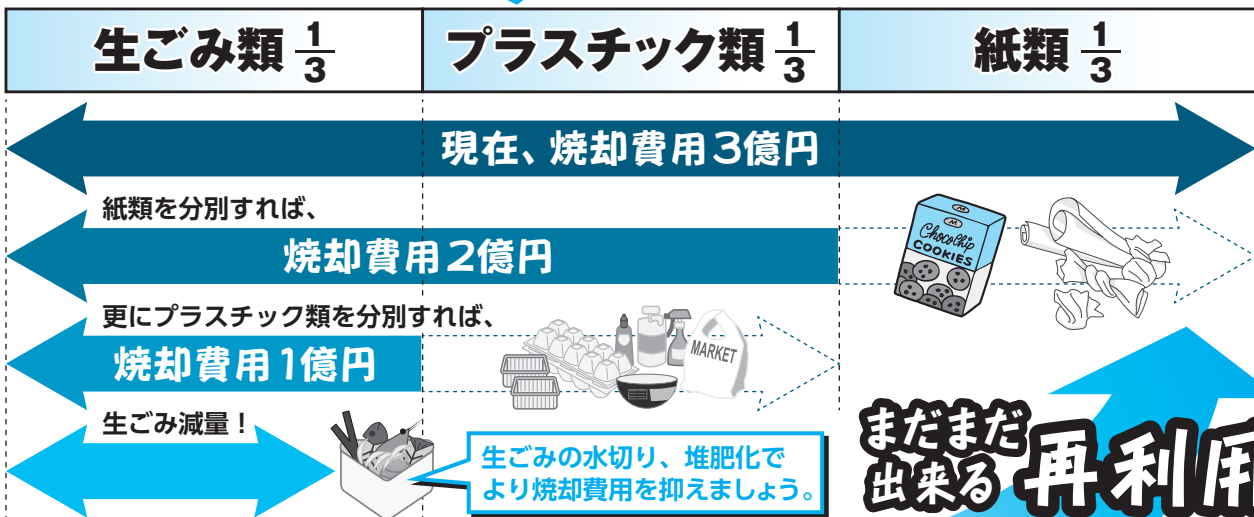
| 生ごみ類 $\frac{1}{3}$ | プラスチック類 $\frac{1}{3}$ | 紙類 $\frac{1}{3}$ |
|---|---|---|

現在、焼却費用3億円

紙類を分別すれば、

焼却費用2億円

Choco Chip COOKIES

更にプラスチック類を分別すれば、

焼却費用1億円

MARKET

生ごみ減量！

生ごみの水切り、堆肥化でより焼却費用を抑えましょう。

まだまだ出来る再利用